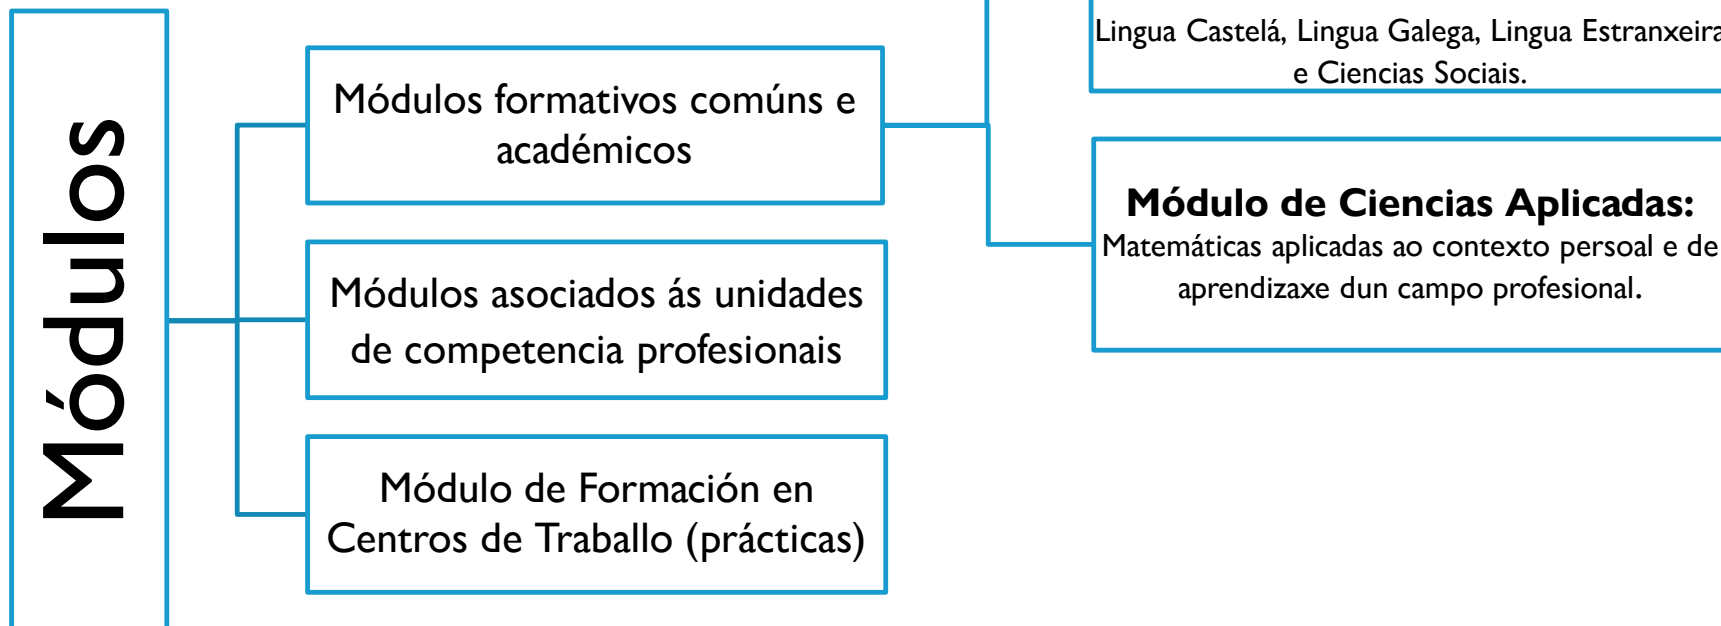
Módulos

Módulos formativos comúns e académicos

Módulos asociados ás unidades de competencia profesionais

Módulo de Formación en Centros de Traballo (prácticas)

Lingua Castelá, Lingua Galega, Lingua Estranxeira e Ciencias Sociais.

**Módulo de Ciencias Aplicadas:**
Matemáticas aplicadas ao contexto persoal e de aprendizaxe dun campo profesional.